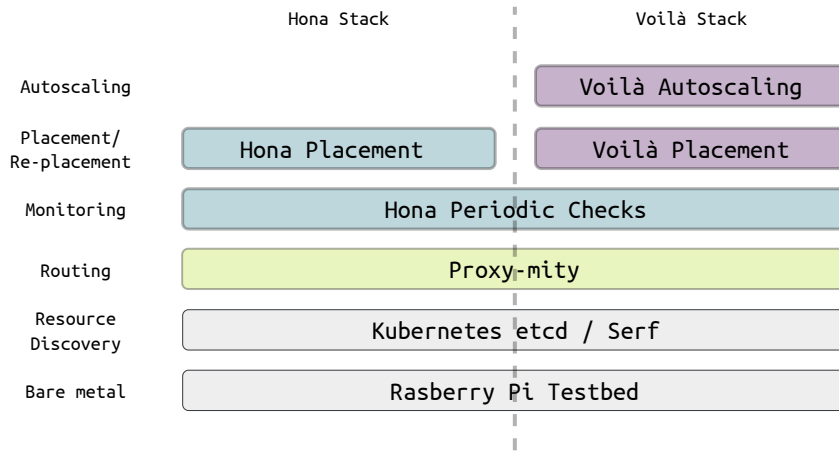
Hona Stack

Voilà Stack

Autoscaling

Voilà Autoscaling

Placement/ Re-placement

Hona Placement

Voilà Placement

Monitoring

Hona Periodic Checks

Routing

Proxy-mity

Resource Discovery

Kubernetes etcd / Serf

Bare metal

Rasberry Pi Testbed